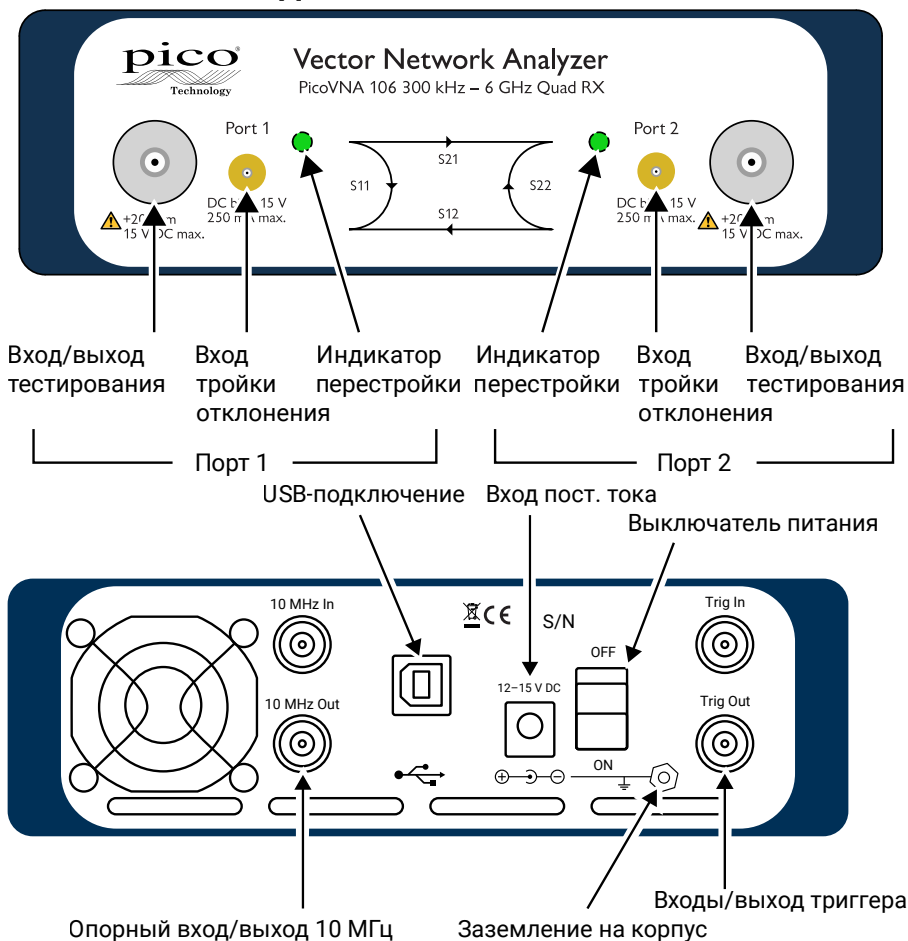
pico Technology

Vector Network Analyzer
PicoVNA 106 300 kHz – 6 GHz Quad RX

Port 1

+20 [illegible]m
15 V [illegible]C max.

DC b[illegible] 15 V
250 m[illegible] max.

S21
S11
S22
S12

Port 2

DC b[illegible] 15 V
250 m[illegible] max.

+20 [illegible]m
15 V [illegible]C max.

Вход/выход тестирования

Вход тройки отклонения

Индикатор перестройки

Индикатор перестройки

Вход тройки отклонения

Вход/выход тестирования

Порт 1

Порт 2

USB-подключение

Вход пост. тока

Выключатель питания

10 MHz In

10 MHz Out

CE

S/N

12–15 V DC

OFF

ON

Trig In

Trig Out

Опорный вход/выход 10 МГц

Заземление на корпус

Входы/выход триггера